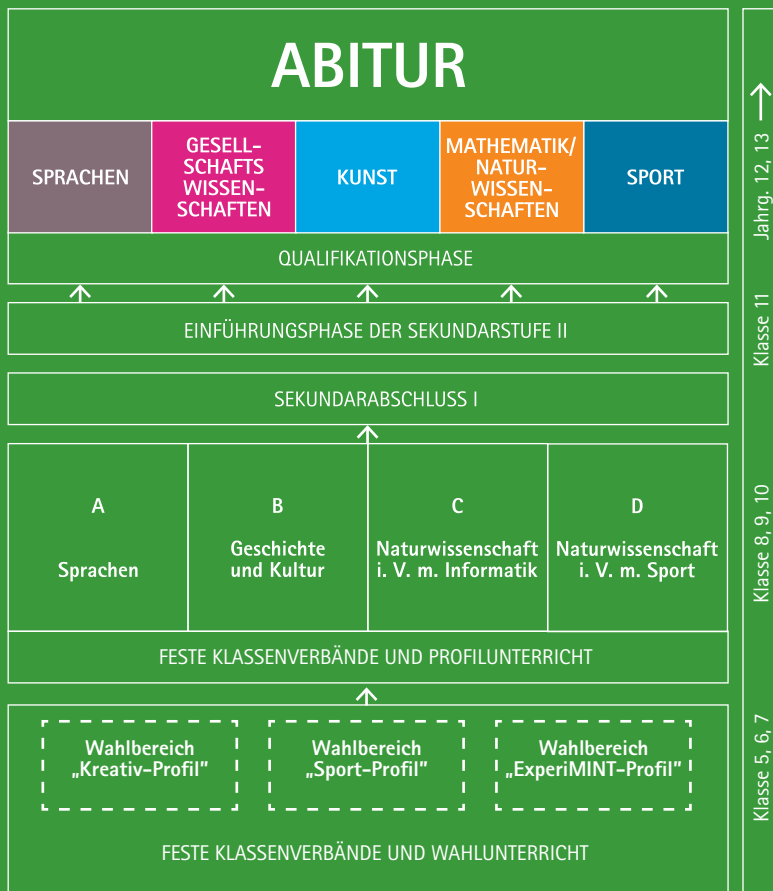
ABITUR

SPRACHEN

GESELLSCHAFTS WISSENSCHAFTEN

KUNST

MATHEMATIK/ NATURWISSENSCHAFTEN

SPORT

QUALIFIKATIONSPHASE

EINFÜHRUNGSPHASE DER SEKUNDARSTUFE II

SEKUNDARABSCHLUSS I

A
Sprachen

B
Geschichte und Kultur

C
Naturwissenschaft i. V. m. Informatik

D
Naturwissenschaft i. V. m. Sport

FESTE KLASSENVERBÄNDE UND PROFILUNTERRICHT

Wahlbereich „Kreativ-Profil"

Wahlbereich „Sport-Profil"

Wahlbereich „ExperiMINT-Profil"

FESTE KLASSENVERBÄNDE UND WAHLUNTERRICHT

Jahrg. 12, 13

Klasse 11

Klasse 8, 9, 10

Klasse 5, 6, 7